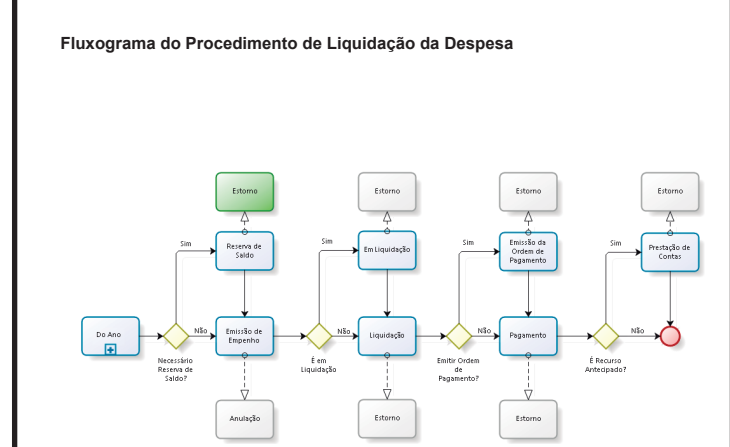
Fluxograma do Procedimento de Liquidação da Despesa

Estorno

Estorno

Estorno

Estorno

Sim

Reserva de Saldo

Sim

Em Liquidação

Sim

Emissão da Ordem de Pagamento

Sim

Prestação de Contas

Do Ano

Não

Emissão de Empenho

Não

Liquidação

Não

Pagamento

Não

Necessário Reserva de Saldo?

É em Liquidação

Emitir Ordem de Pagamento?

É Recurso Antecipado?

Anulação

Estorno

Estorno